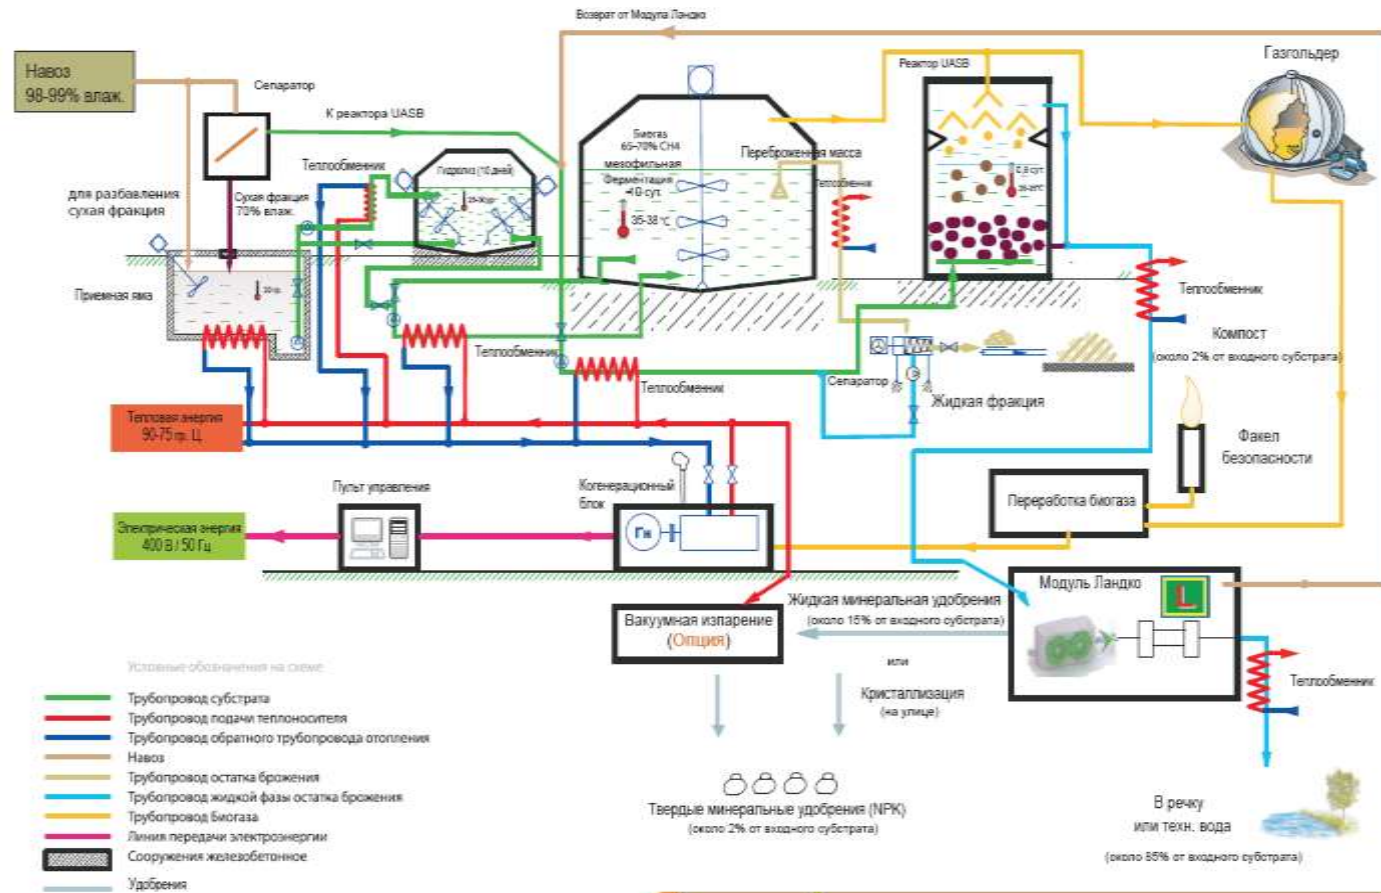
Возврат от Модуля Ландко

Навоз
98-99% влаж.

Сепаратор

К реактора UASB

Реактор UASB

Газгольдер

Теплообменник

Гидролиз (10 дней)

Биогаз
65-70% CH4
мезофильная
Ферментация
40 сут.
35-38 °C

Переброженная масса

Теплообменник

для разбавления сухая фракция

Сухая фракция 70% влаж.

Приемная яма

Теплообменник

Теплообменник

Теплообменник

Теплообменник

Компост
(около 2% от входного субстрата)

Сепаратор

Жидкая фракция

Тепловая энергия
90-75 гр. Ц

Факел безопасности

Пульт управления

Когенерационный блок

Переработка биогаза

Электрическая энергия
400 В / 50 Гц

Гн

Модуль Ландко

L

Вакуумная изпарение
(Опция)

Жидкая минеральная удобрения
(около 15% от входного субстрата)

или

Кристаллизация
(на улице)

Теплообменник

Условные обозначения на схеме

Трубопровод субстрата
Трубопровод подачи теплоносителя
Трубопровод обратного трубопровода отопления
Навоз
Трубопровод остатка брожения
Трубопровод жидкой фазы остатка брожения
Трубопровод биогаза
Линия передачи электроэнергии
Сооружения железобетонное
Удобрения

Твердые минеральные удобрения (NPK)
(около 2% от входного субстрата)

В речку
или техн. вода

(около 85% от входного субстрата)